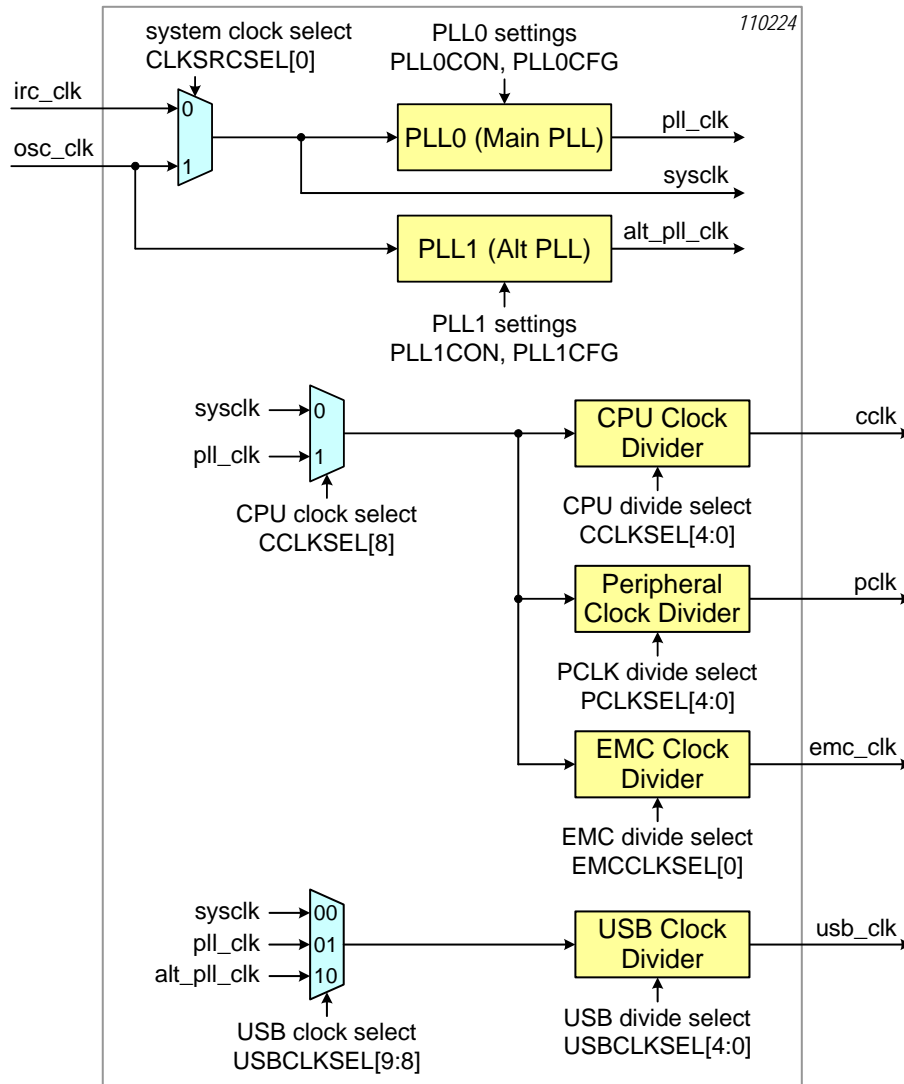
110224

system clock select
CLKSRCSEL[0]

PLL0 settings
PLL0CON, PLL0CFG

irc_clk
osc_clk
0
1

PLL0 (Main PLL)
pll_clk
sysclk

PLL1 (Alt PLL)
alt_pll_clk

PLL1 settings
PLL1CON, PLL1CFG

sysclk
pll_clk
0
1
CPU clock select
CCLKSEL[8]

CPU Clock Divider
cclk
CPU divide select
CCLKSEL[4:0]

Peripheral Clock Divider
pclk
PCLK divide select
PCLKSEL[4:0]

EMC Clock Divider
emc_clk
EMC divide select
EMCCLKSEL[0]

sysclk
pll_clk
alt_pll_clk
00
01
10
USB clock select
USBCLKSEL[9:8]

USB Clock Divider
usb_clk
USB divide select
USBCLKSEL[4:0]